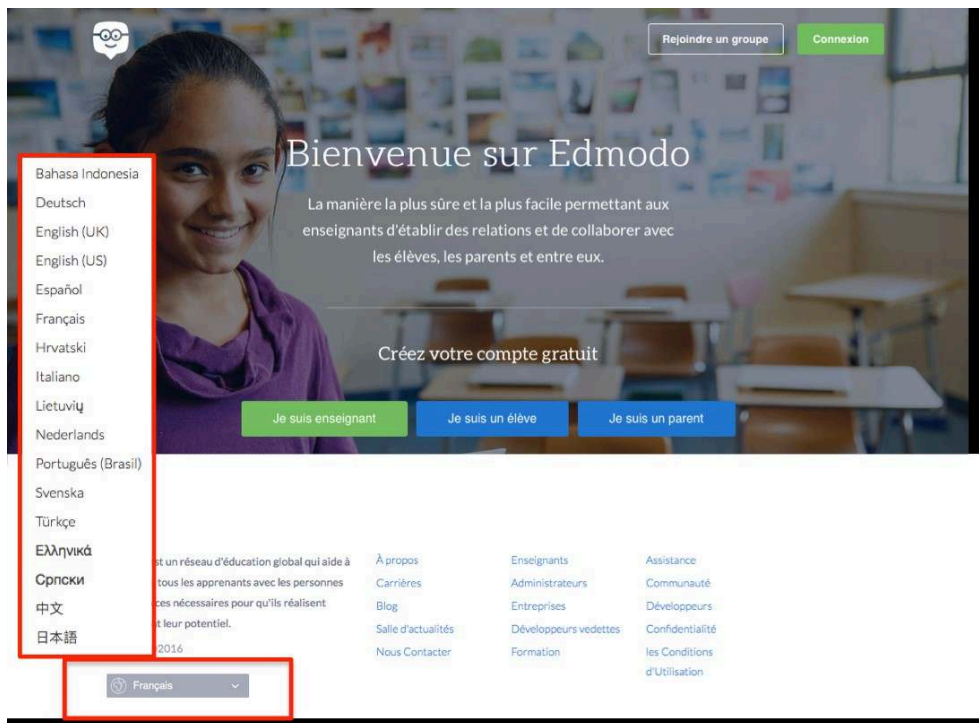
Rejoindre un groupe
Connexion

Bienvenue sur Edmodo

La manière la plus sûre et la plus facile permettant aux enseignants d'établir des relations et de collaborer avec les élèves, les parents et entre eux.

Créez votre compte gratuit

Je suis enseignant
Je suis un élève
Je suis un parent

Bahasa Indonesia
Deutsch
English (UK)
English (US)
Español
Français
Hrvatski
Italiano
Lietuvių
Nederlands
Português (Brasil)
Svenska
Türkçe
Ελληνικά
Српски
中文
日本語

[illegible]st un réseau d'éducation global qui aide à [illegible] tous les apprenants avec les personnes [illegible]ces nécessaires pour qu'ils réalisent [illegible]t leur potentiel.
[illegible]2016

À propos
Carrières
Blog
Salle d'actualités
Nous Contacter

Enseignants
Administrateurs
Entreprises
Développeurs vedettes
Formation

Assistance
Communauté
Développeurs
Confidentialité
les Conditions d'Utilisation

Français